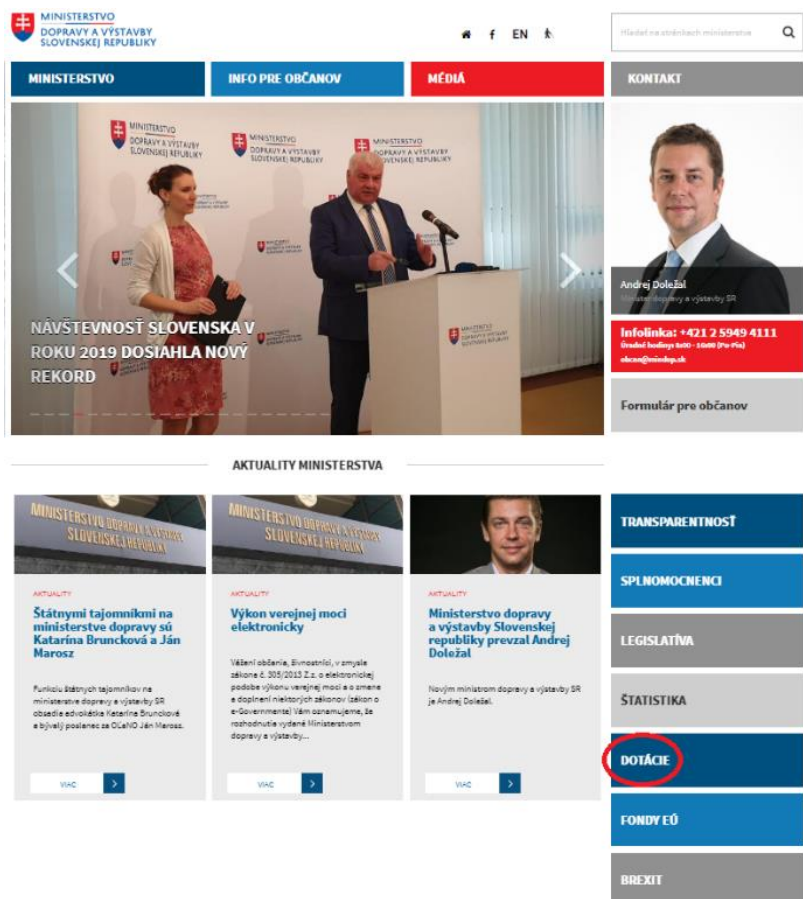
MINISTERSTVO DOPRAVY A VÝSTAVBY SLOVENSKEJ REPUBLIKY

EN

Hľadať na stránkach ministerstva

MINISTERSTVO
INFO PRE OBČANOV
MÉDIÁ
KONTAKT

MINISTERSTVO DOPRAVY A VÝSTAVBY SLOVENSKEJ REPUBLIKY

NÁVŠTEVNOSŤ SLOVENSKA V ROKU 2019 DOSIAHLA NOVÝ REKORD

Andrej Doležal
Minister dopravy a výstavby SR

Infolinka: +421 2 5949 4111
Úradné hodiny: 8:00 - 16:00 (Po-Pia)
obcan@mindop.sk

Formulár pre občanov

AKTUALITY MINISTERSTVA

MINISTERSTVO DOPRAVY A VÝSTAVBY SLOVENSKEJ REPUBLIKY

AKTUALITY
Štátnymi tajomníkmi na ministerstve dopravy sú Katarína Bruncková a Ján Marosz
Funkciu štátnych tajomníkov na ministerstve dopravy a výstavby SR obsadia advokátka Katarína Bruncková a bývalý poslanec za OĽaNO Ján Marosz.
VIAC

AKTUALITY
Výkon verejnej moci elektronicky
Vážení občania, živnostníci, v zmysle zákona č. 305/2013 Z.z. o elektronickej podobe výkonu verejnej moci a o zmene a doplnení niektorých zákonov (zákon o e-Governmente) Vám oznamujeme, že rozhodnutia vydané Ministerstvom dopravy a výstavby...
VIAC

AKTUALITY
Ministerstvo dopravy a výstavby Slovenskej republiky prevzal Andrej Doležal
Novým ministrom dopravy a výstavby SR je Andrej Doležal.
VIAC

TRANSPARENTNOSŤ
SPLNOMOCNENCI
LEGISLATÍVA
ŠTATISTIKA
DOTÁCIE
FONDY EÚ
BREXIT